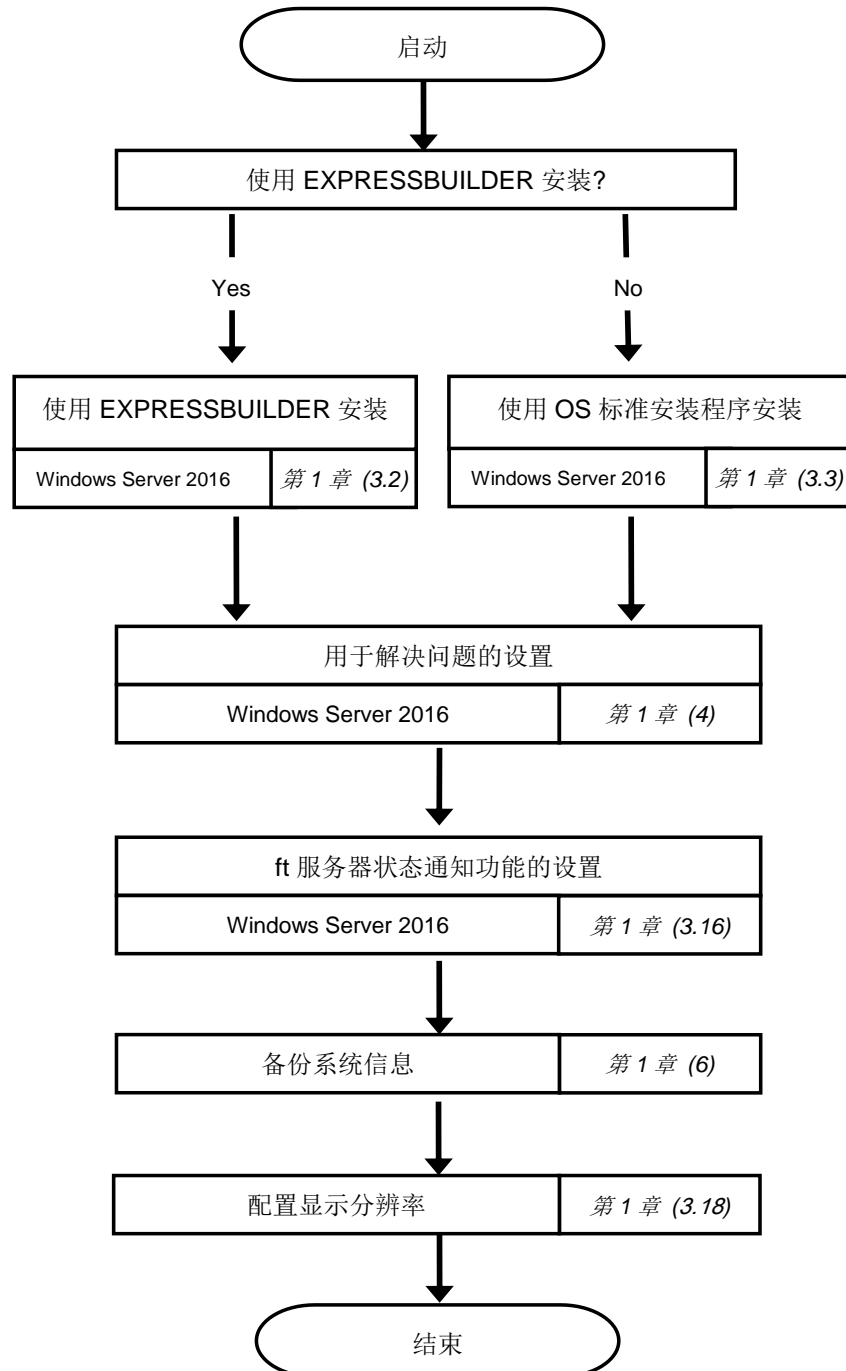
启动

使用 EXPRESSBUILDER 安装?

Yes

No

使用 EXPRESSBUILDER 安装

| Windows Server 2016 | 第 1 章 (3.2) |
|---|---|

使用 OS 标准安装程序安装

| Windows Server 2016 | 第 1 章 (3.3) |
|---|---|

用于解决问题的设置

| Windows Server 2016 | 第 1 章 (4) |
|---|---|

ft 服务器状态通知功能的设置

| Windows Server 2016 | 第 1 章 (3.16) |
|---|---|

| 备份系统信息 | 第 1 章 (6) |
|---|---|

| 配置显示分辨率 | 第 1 章 (3.18) |
|---|---|

结束